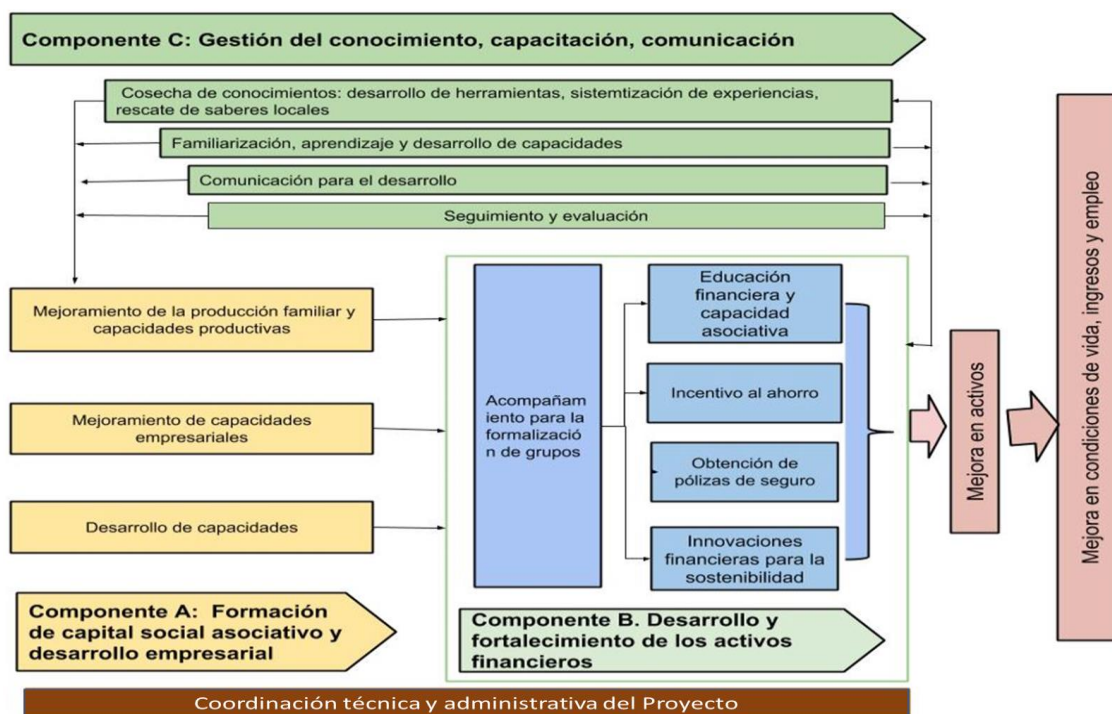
Componente C: Gestión del conocimiento, capacitación, comunicación

Cosecha de conocimientos: desarrollo de herramientas, sistemtización de experiencias, rescate de saberes locales

Familiarización, aprendizaje y desarrollo de capacidades

Comunicación para el desarrollo

Seguimiento y evaluación

Mejoramiento de la producción familiar y capacidades productivas

Mejoramiento de capacidades empresariales

Desarrollo de capacidades

Componente A: Formación de capital social asociativo y desarrollo empresarial

Acompañamiento para la formalización de grupos

Educación financiera y capacidad asociativa

Incentivo al ahorro

Obtención de pólizas de seguro

Innovaciones financieras para la sostenibilidad

Componente B. Desarrollo y fortalecimiento de los activos financieros

Mejora en activos

Mejora en condiciones de vida, ingresos y empleo

Coordinación técnica y administrativa del Proyecto